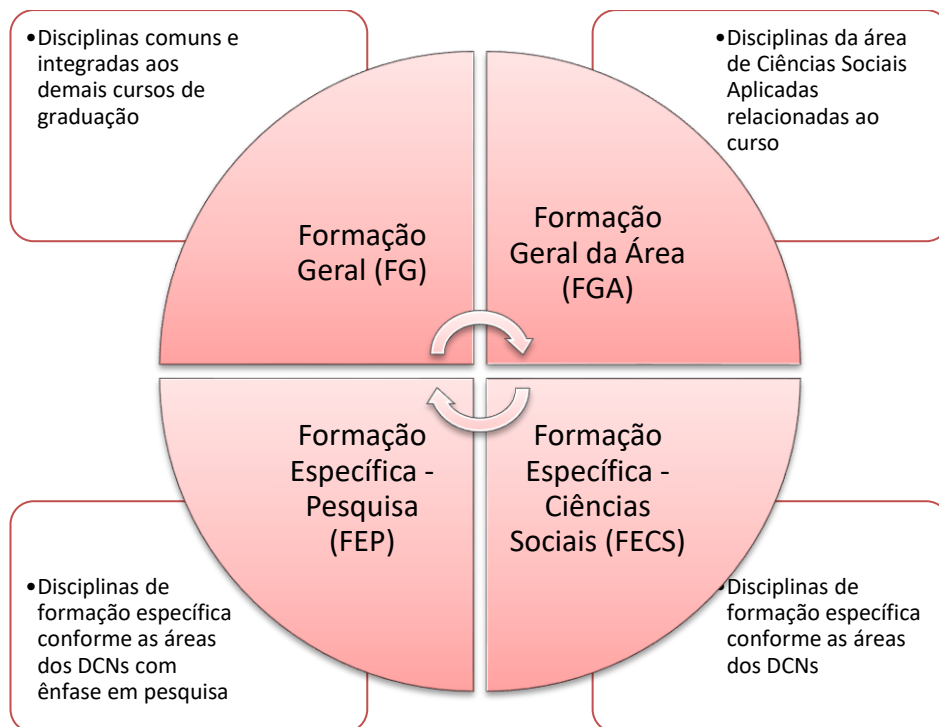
•Disciplinas comuns e integradas aos demais cursos de graduação

•Disciplinas da área de Ciências Sociais Aplicadas relacionadas ao curso

Formação Geral (FG)

Formação Geral da Área (FGA)

Formação Específica - Pesquisa (FEP)

Formação Específica - Ciências Sociais (FECS)

•Disciplinas de formação específica conforme as áreas dos DCNs com ênfase em pesquisa

•Disciplinas de formação específica conforme as áreas dos DCNs